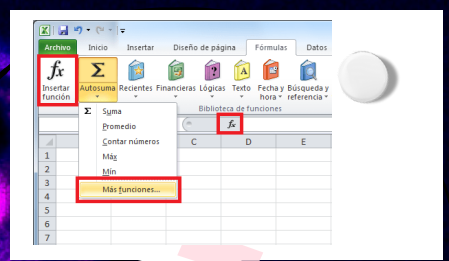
Archivo Inicio Insertar Diseño de página Fórmulas Datos

$fx$
Insertar función

Σ
Autosuma

Recientes Financieras Lógicas Texto Fecha y hora Búsqueda y referencia

Biblioteca de funciones

Σ Suma
Promedio
Contar números
Máx
Mín
Más funciones...

$fx$

C D E

1
2
3
4
5
6
7
8